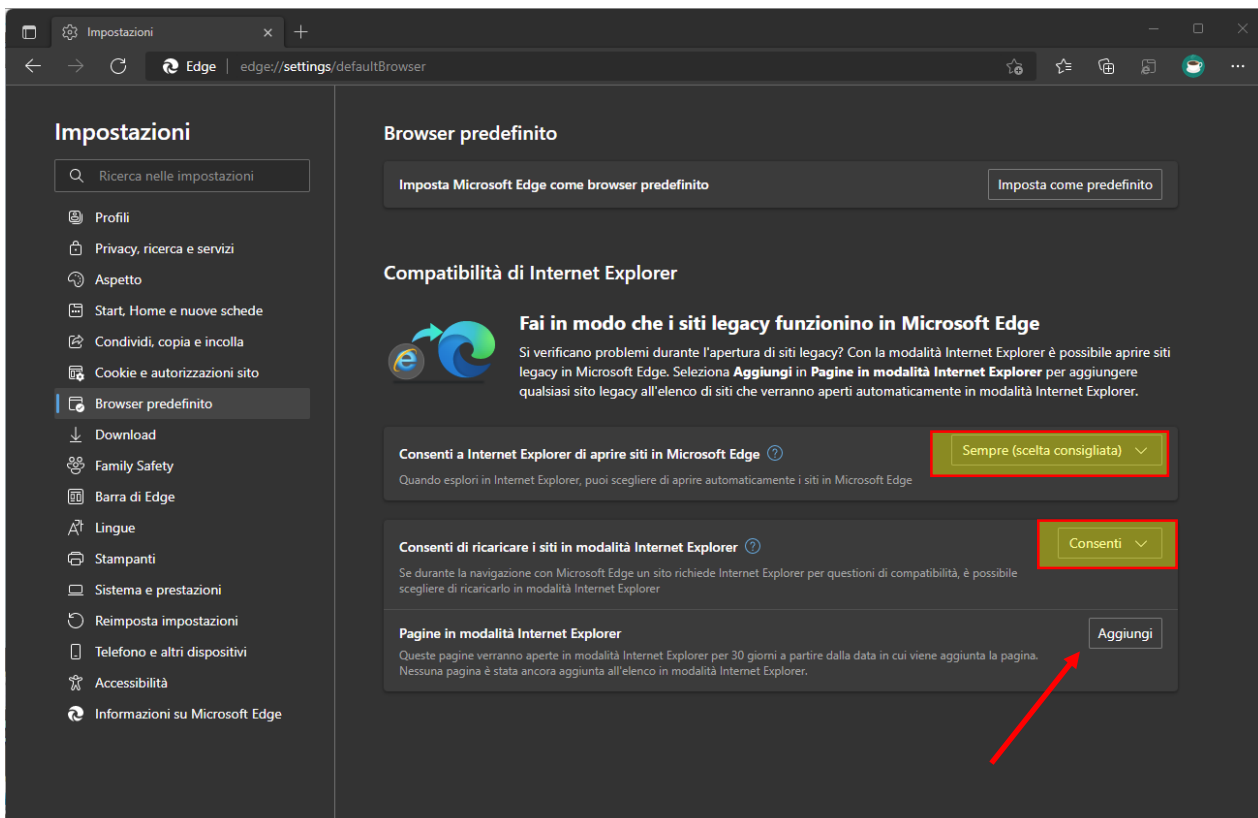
Impostazioni

Edge | edge://settings/defaultBrowser

Impostazioni

Ricerca nelle impostazioni

Profili
Privacy, ricerca e servizi
Aspetto
Start, Home e nuove schede
Condividi, copia e incolla
Cookie e autorizzazioni sito
Browser predefinito
Download
Family Safety
Barra di Edge
Lingue
Stampanti
Sistema e prestazioni
Reimposta impostazioni
Telefono e altri dispositivi
Accessibilità
Informazioni su Microsoft Edge

Browser predefinito

Imposta Microsoft Edge come browser predefinito

Imposta come predefinito

Compatibilità di Internet Explorer

Fai in modo che i siti legacy funzionino in Microsoft Edge

Si verificano problemi durante l'apertura di siti legacy? Con la modalità Internet Explorer è possibile aprire siti legacy in Microsoft Edge. Seleziona **Aggiungi** in **Pagine in modalità Internet Explorer** per aggiungere qualsiasi sito legacy all'elenco di siti che verranno aperti automaticamente in modalità Internet Explorer.

Consenti a Internet Explorer di aprire siti in Microsoft Edge

Quando esplori in Internet Explorer, puoi scegliere di aprire automaticamente i siti in Microsoft Edge

Sempre (scelta consigliata)

Consenti di ricaricare i siti in modalità Internet Explorer

Se durante la navigazione con Microsoft Edge un sito richiede Internet Explorer per questioni di compatibilità, è possibile scegliere di ricaricarlo in modalità Internet Explorer

Consenti

Pagine in modalità Internet Explorer

Queste pagine verranno aperte in modalità Internet Explorer per 30 giorni a partire dalla data in cui viene aggiunta la pagina. Nessuna pagina è stata ancora aggiunta all'elenco in modalità Internet Explorer.

Aggiungi